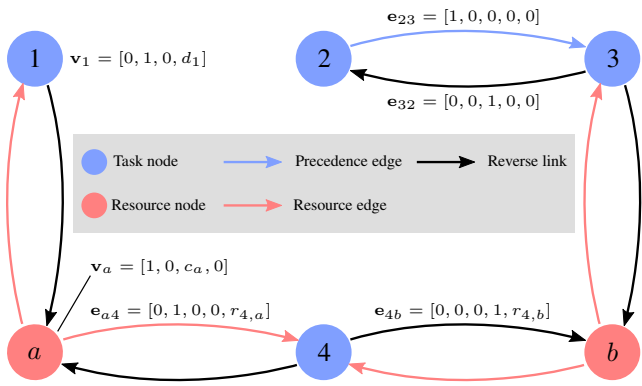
1

$\mathbf{v}_1 = [0, 1, 0, d_1]$

$\mathbf{e}_{23} = [1, 0, 0, 0, 0]$

2

3

$\mathbf{e}_{32} = [0, 0, 1, 0, 0]$

Task node

Precedence edge

Reverse link

Resource node

Resource edge

$\mathbf{v}_a = [1, 0, c_a, 0]$

$\mathbf{e}_{a4} = [0, 1, 0, 0, r_{4,a}]$

$\mathbf{e}_{4b} = [0, 0, 0, 1, r_{4,b}]$

$a$

4

$b$